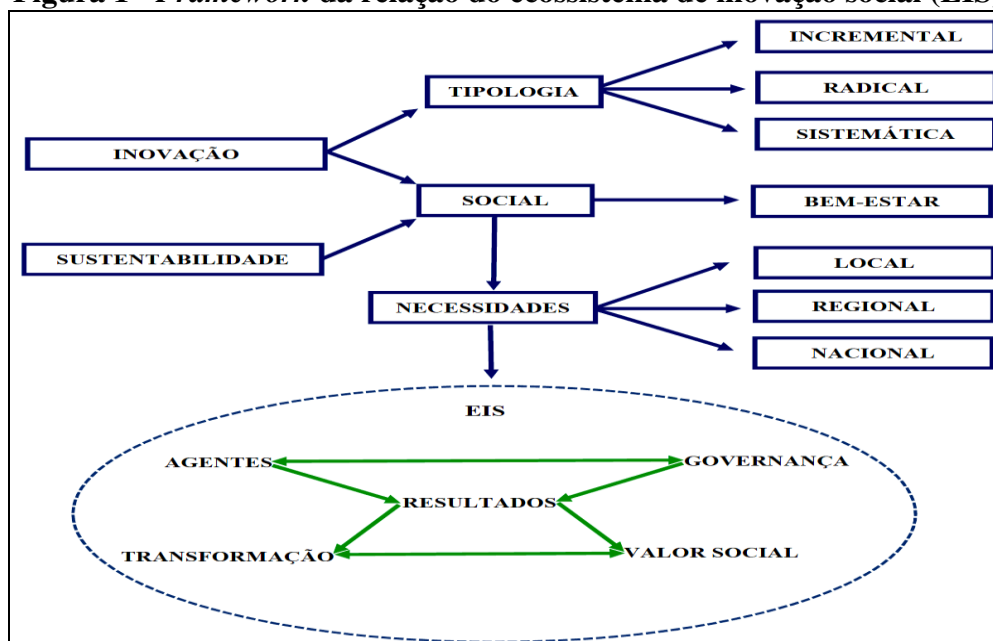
Figura 1 - Framework da relação do ecossistema de inovação social (EIS

INCREMENTAL

TIPOLOGIA

RADICAL

SISTEMÁTICA

INOVAÇÃO

SOCIAL

BEM-ESTAR

SUSTENTABILIDADE

LOCAL

NECESSIDADES

REGIONAL

NACIONAL

EIS

AGENTES

GOVERNANÇA

RESULTADOS

TRANSFORMAÇÃO

VALOR SOCIAL